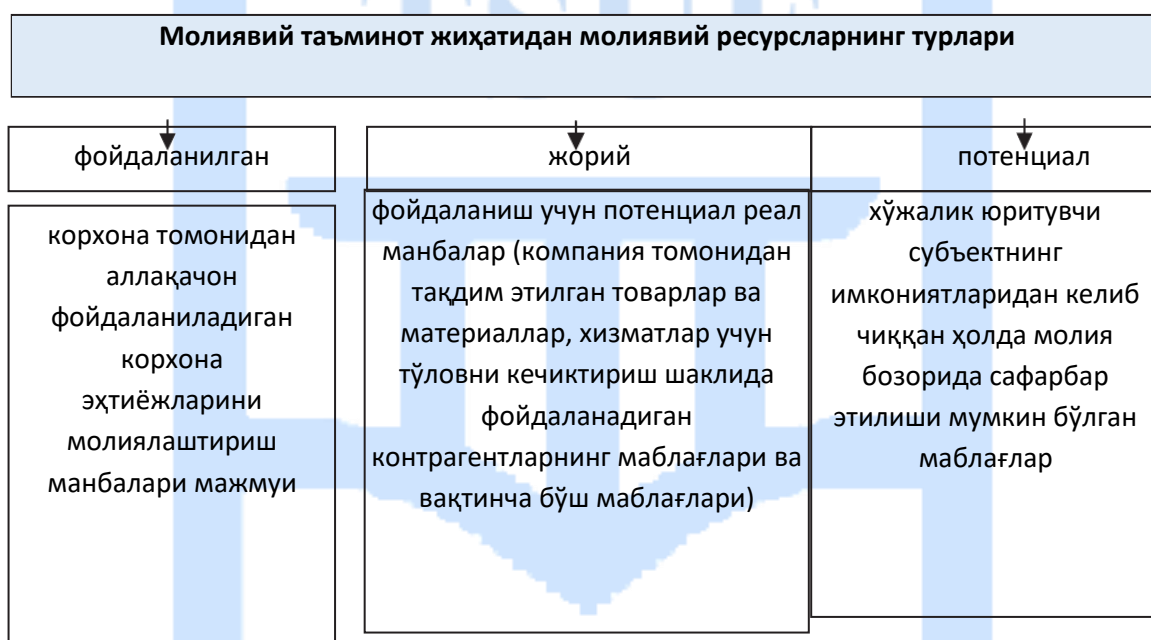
Молиявий таъминот жиҳатидан молиявий ресурсларнинг турлари

фойдаланилган

корхона томонидан аллақачон фойдаланиладиган корхона эҳтиёжларини молиялаштириш манбалари мажмуи

жорий

фойдаланиш учун потенциал реал манбалар (компания томонидан тақдим этилган товарлар ва материаллар, хизматлар учун тўловни кечиктириш шаклида фойдаланадиган контрагентларнинг маблағлари ва вақтинча бўш маблағлари)

потенциал

хўжалик юритувчи субъектнинг имкониятларидан келиб чиққан ҳолда молия бозорида сафарбар этилиши мумкин бўлган маблағлар